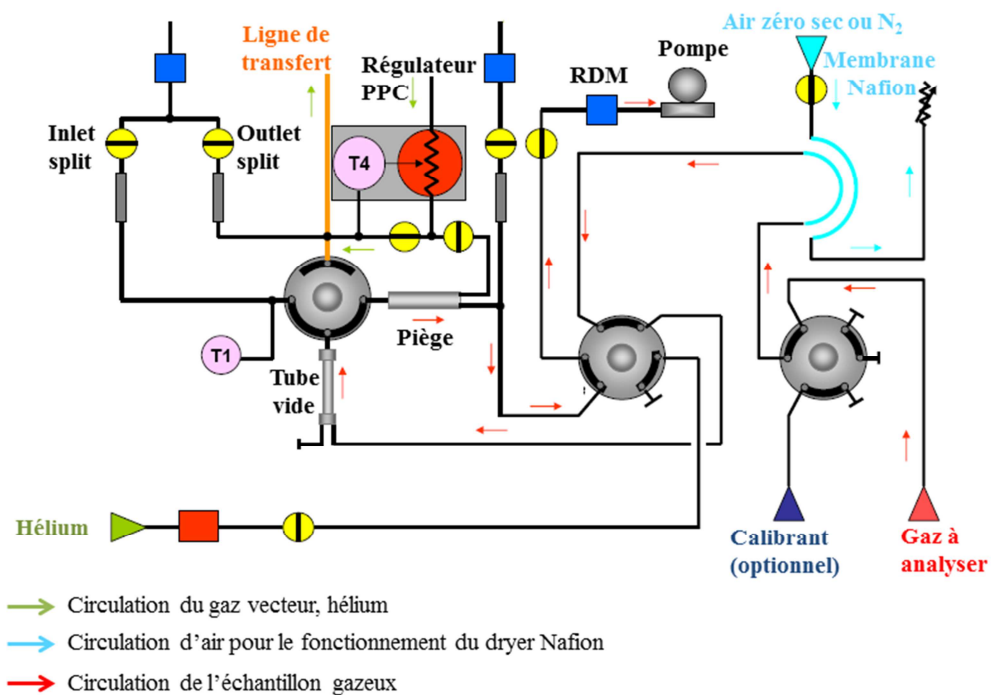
Ligne de transfert

Régulateur PPC

Pompe

Air zéro sec ou $N_2$

Membrane Nafion

RDM

Inlet split

Outlet split

T4

T1

Piège

Tube vide

Hélium

Calibrant (optionnel)

Gaz à analyser

Circulation du gaz vecteur, hélium

Circulation d'air pour le fonctionnement du dryer Nafion

Circulation de l'échantillon gazeux